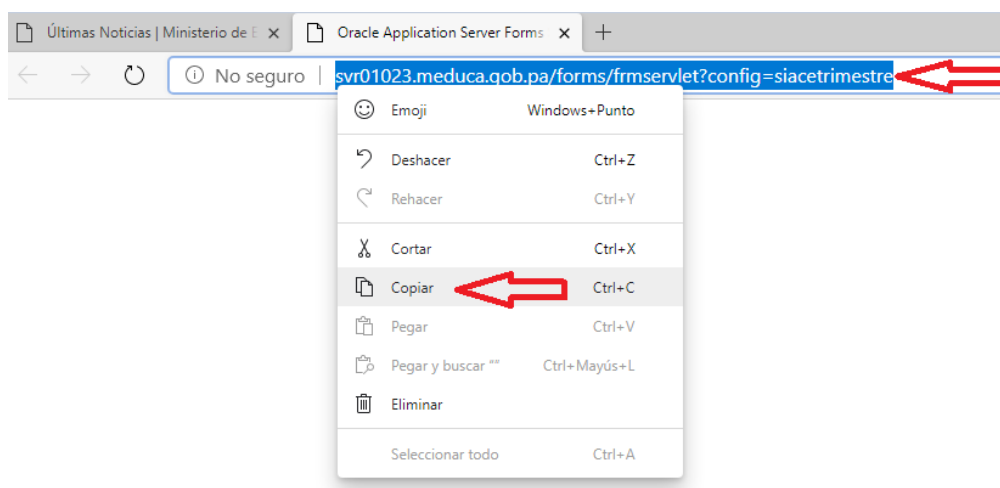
Últimas Noticias | Ministerio de E ×
Oracle Application Server Forms ×
+

No seguro | svr01023.meduca.gob.pa/forms/frmservlet?config=siacetrimestre

Emoji Windows+Punto
Deshacer Ctrl+Z
Rehacer Ctrl+Y
Cortar Ctrl+X
Copiar Ctrl+C
Pegar Ctrl+V
Pegar y buscar "" Ctrl+Mayús+L
Eliminar
Seleccionar todo Ctrl+A